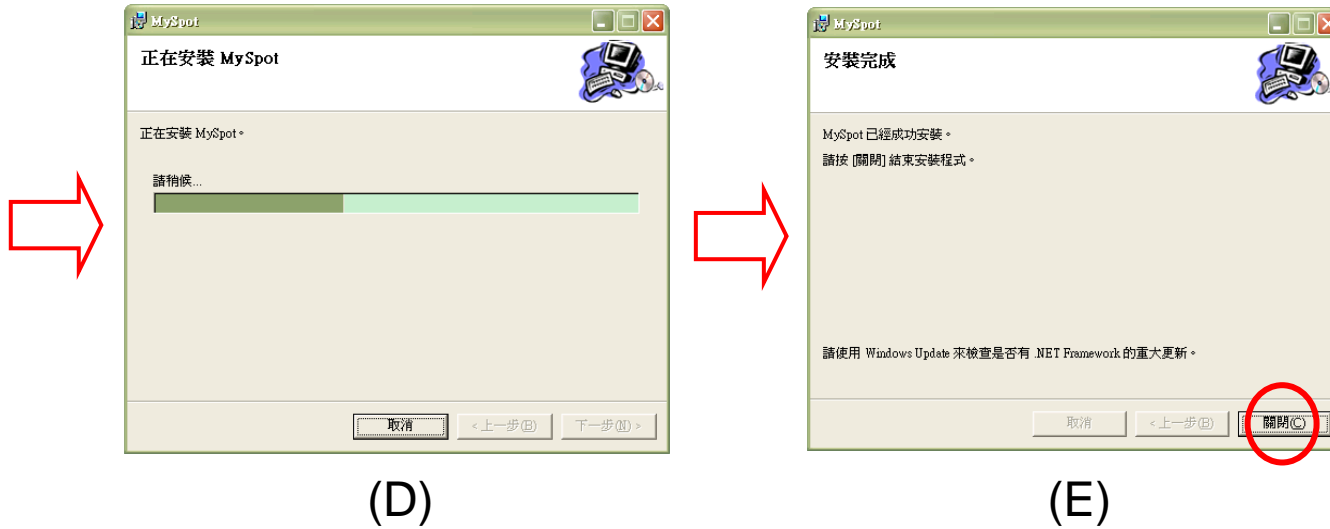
MySpot

正在安裝 MySpot

正在安裝 MySpot。

請稍候...

取消 | < 上一步(B) | 下一步(N) >

(D)

MySpot

安裝完成

MySpot 已經成功安裝。

請按 [關閉] 結束安裝程式。

請使用 Windows Update 來檢查是否有 .NET Framework 的重大更新。

取消 | < 上一步(B) | 關閉(C)

(E)